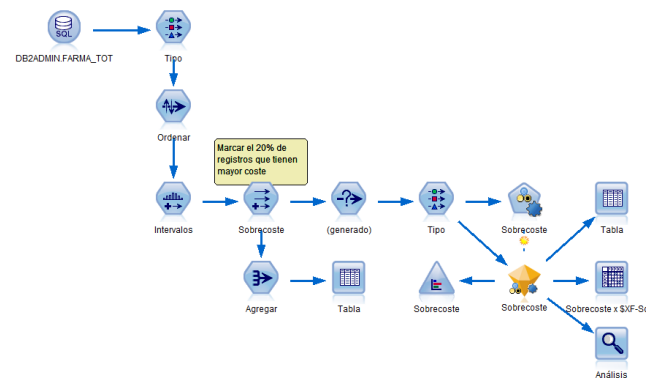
SQL
DB2ADMIN.FARMA_TOT

Tipo

Ordenar

Marcar el 20% de registros que tienen mayor coste

Intervalos

Sobrecoste

(generado)

Tipo

Sobrecoste

Tabla

Agregar

Tabla

Sobrecoste

Sobrecoste

Sobrecoste x $XF-So

Análisis